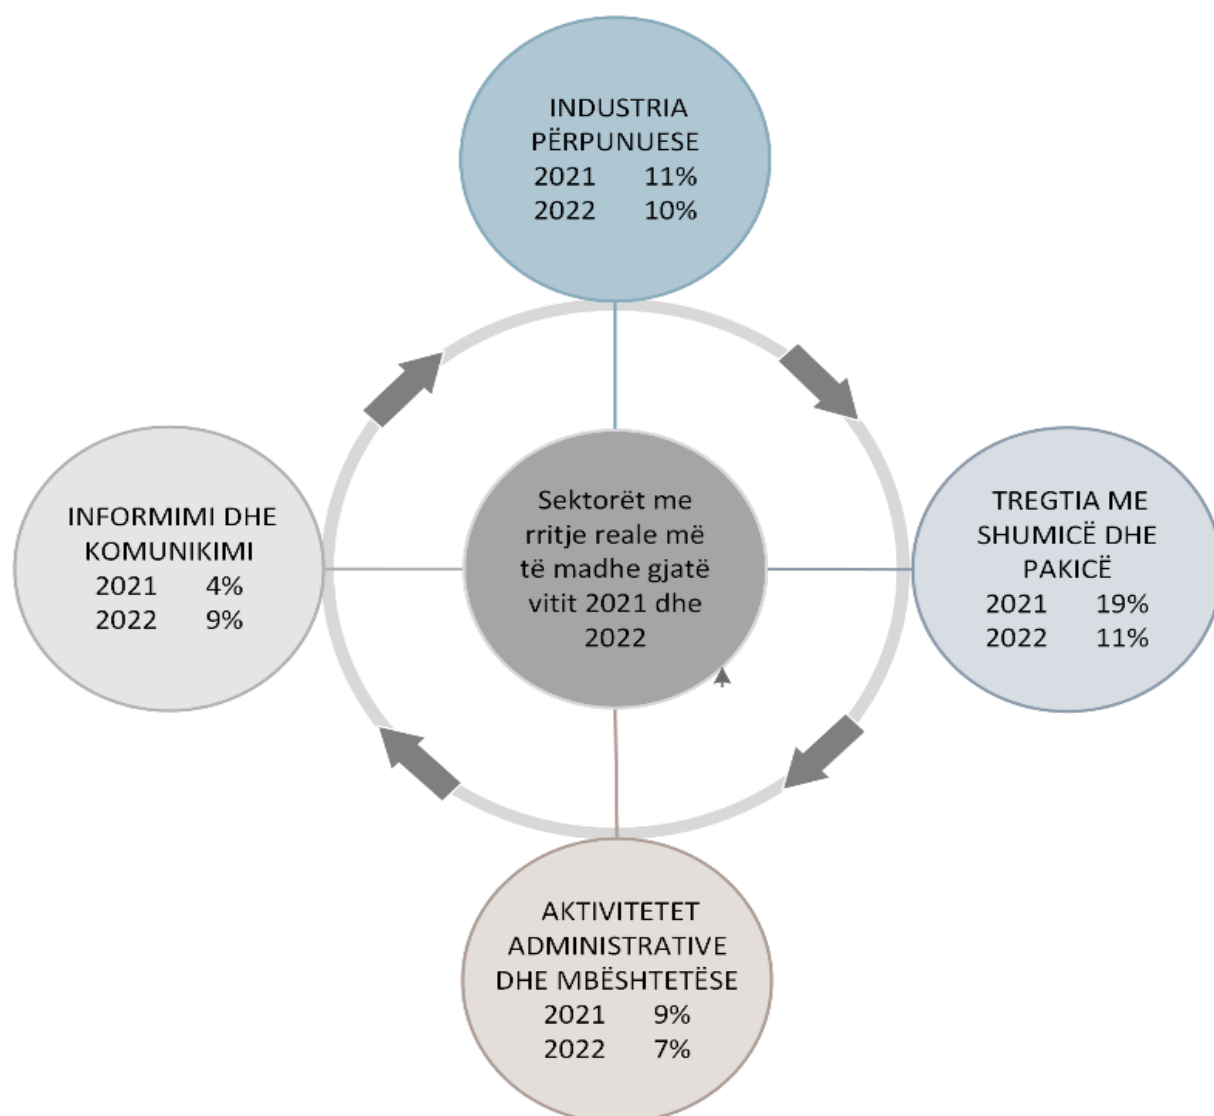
INDUSTRIA PËRPUNUESE
2021 11%
2022 10%

INFORMIMI DHE KOMUNIKIMI
2021 4%
2022 9%

Sektorët me rritje reale më të madhe gjatë vitit 2021 dhe 2022

TREGTIA ME SHUMICË DHE PAKICË
2021 19%
2022 11%

AKTIVITETET ADMINISTRATIVE DHE MBËSHTETËSE
2021 9%
2022 7%